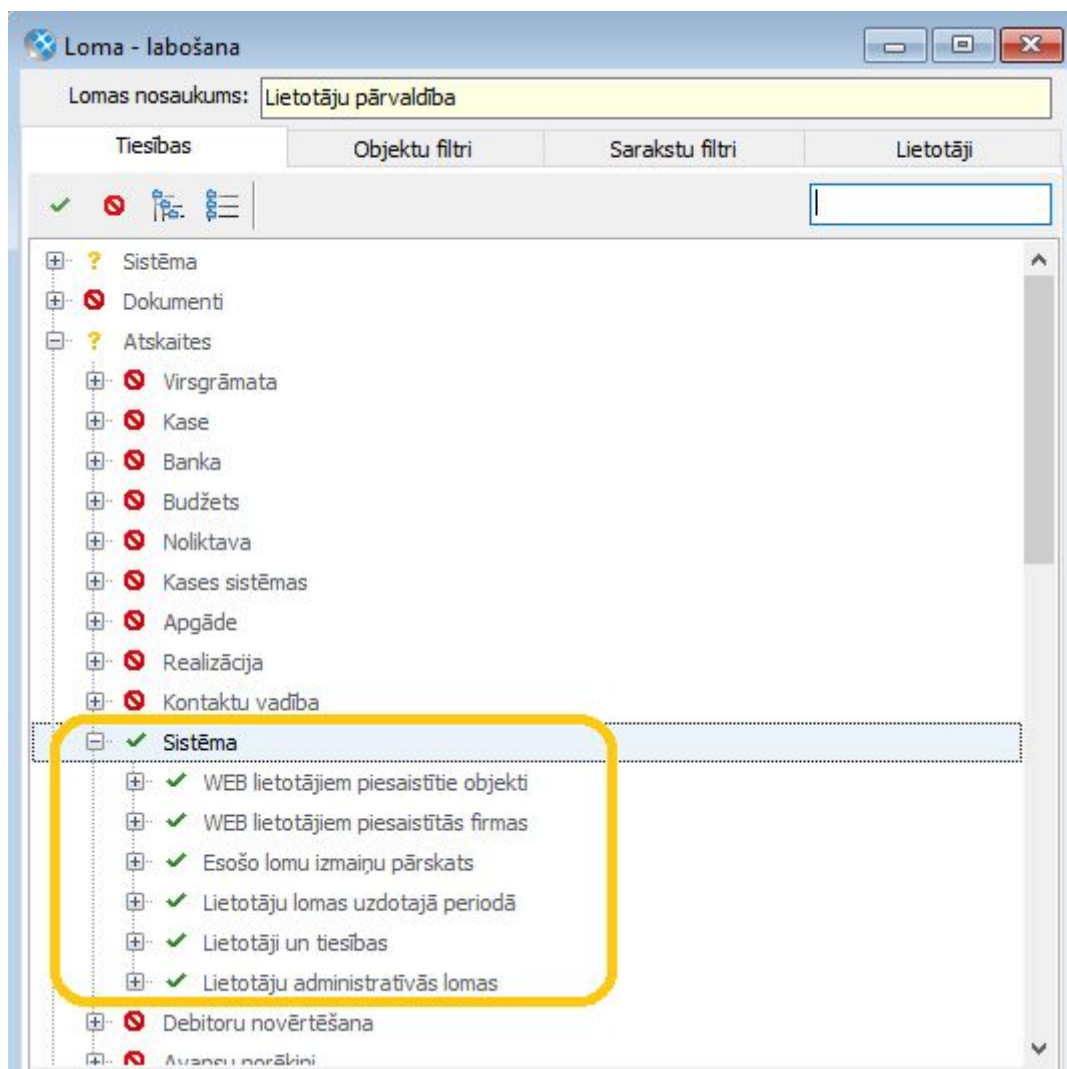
Loma - labošana

Lomas nosaukums: Lietotāju pārvaldība

Tiesības | Objektu filtri | Sarakstu filtri | Lietotāji

Sistēma
Dokumenti
Atskaites
Virsgrāmata
Kase
Banka
Budžets
Noliktava
Kases sistēmas
Apgāde
Realizācija
Kontaktu vadība
Sistēma
WEB lietotājiem piesaistītie objekti
WEB lietotājiem piesaistītās firmas
Esošo lomu izmaiņu pārskats
Lietotāju lomas uzdotajā periodā
Lietotāji un tiesības
Lietotāju administratīvās lomas
Debitoru novērtēšana
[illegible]